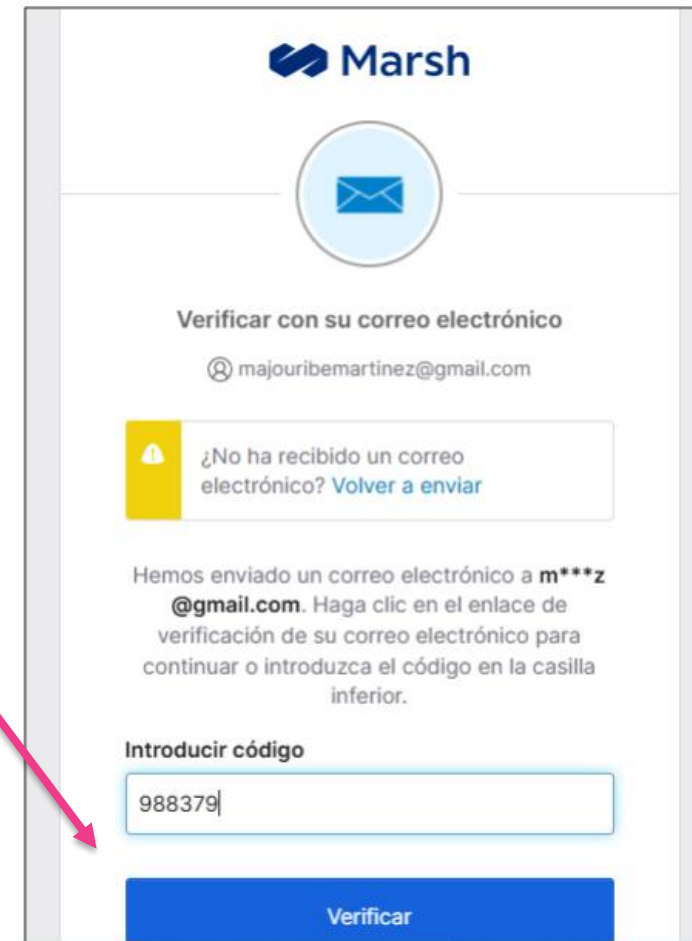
Marsh

Verificar con su correo electrónico

majouribemartinez@gmail.com

¿No ha recibido un correo electrónico? Volver a enviar

Hemos enviado un correo electrónico a m***z @gmail.com. Haga clic en el enlace de verificación de su correo electrónico para continuar o introduzca el código en la casilla inferior.

Introducir código

988379

Verificar